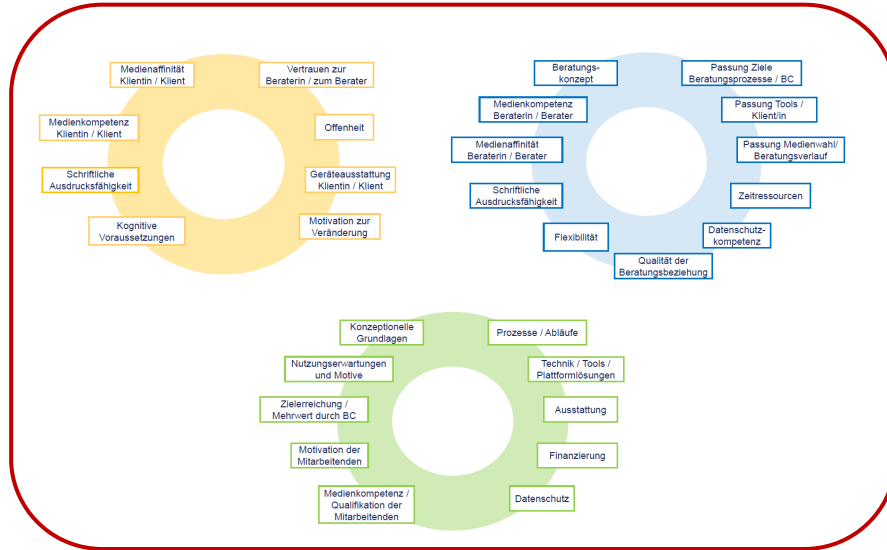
Medienaffinität Klientin / Klient

Vertrauen zur Beraterin / zum Berater

Medienkompetenz Klientin / Klient

Offenheit

Schriftliche Ausdrucksfähigkeit

Geräteausstattung Klientin / Klient

Kognitive Voraussetzungen

Motivation zur Veränderung

Beratungskonzept

Passung Ziele Beratungsprozesse / BC

Medienkompetenz Beraterin / Berater

Passung Tools / Klient/in

Medienaffinität Beraterin / Berater

Passung Medienwahl/ Beratungsverlauf

Schriftliche Ausdrucksfähigkeit

Zeitressourcen

Flexibilität

Datenschutzkompetenz

Qualität der Beratungsbeziehung

Konzeptionelle Grundlagen

Prozesse / Abläufe

Nutzungserwartungen und Motive

Technik / Tools / Plattformlösungen

Zielerreichung / Mehrwert durch BC

Ausstattung

Motivation der Mitarbeitenden

Finanzierung

Medienkompetenz / Qualifikation der Mitarbeitenden

Datenschutz